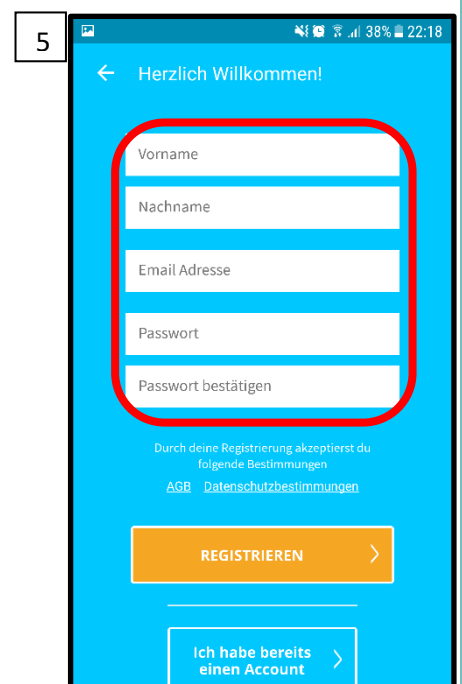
5

38% 22:18

Herzlich Willkommen!

Vorname

Nachname

Email Adresse

Passwort

Passwort bestätigen

Durch deine Registrierung akzeptierst du folgende Bestimmungen

AGB Datenschutzbestimmungen

REGISTRIEREN

Ich habe bereits einen Account